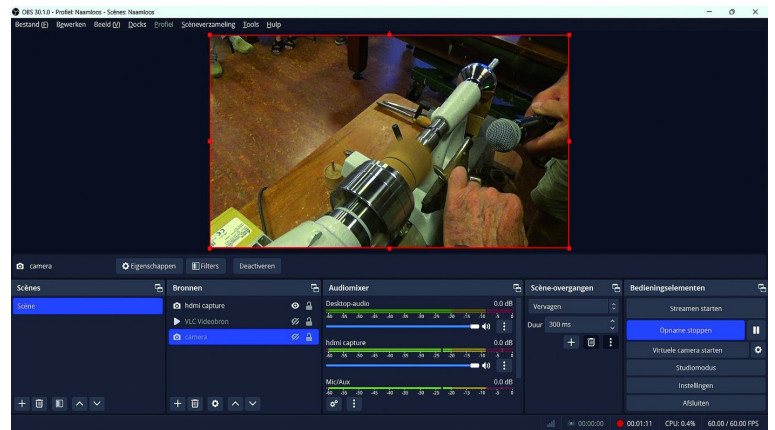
OBS 30.1.0 - Profiel: Naamloos - Scènes: Naamloos
Bestand (F) Bewerken Beeld (V) Docks Profiel Scèneverzameling Tools Hulp

camera Eigenschappen Filters Deactiveren

Scènes
Scène

Bronnen
hdmi capture
VLC Videobron
camera

Audiomixer
Desktop-audio 0.0 dB
-60 -55 -50 -45 -40 -35 -30 -25 -20 -15 -10 -5 0
hdmi capture 0.0 dB
-60 -55 -50 -45 -40 -35 -30 -25 -20 -15 -10 -5 0
Mic/Aux 0.0 dB
-60 -55 -50 -45 -40 -35 -30 -25 -20 -15 -10 -5 0

Scène-overgangen
Vervagen
Duur 300 ms

Bedieningselementen
Streamen starten
Opname stoppen
Virtuele camera starten
Studiomodus
Instellingen
Afsluiten

00:00:00 00:01:11 CPU: 0.4% 60.00 / 60.00 FPS